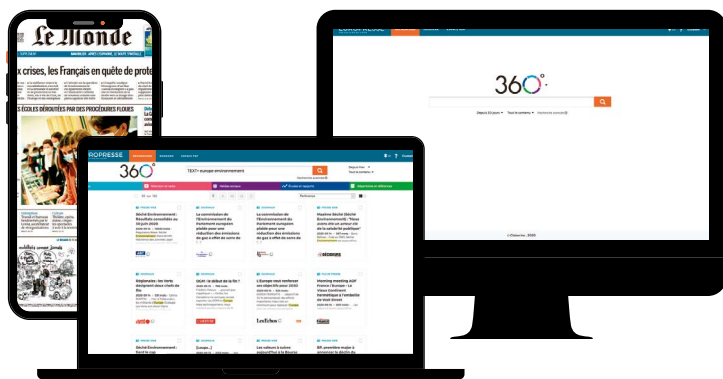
Le Monde

x crises, les Français en quête de prote

DES ÉCOLES DÉROUTÉES PAR DES PROCÉDURES FLOUES

EUROPRESSE

360°

EUROPRESSE

360°

Déchet Environnemental : Résultats accessibles au 18 juin 2020

La commission de l'Environnement du Parlement européen plaide pour une réduction des émissions de gaz à effet de serre de

La commission de l'Environnement du Parlement européen plaide pour une réduction des émissions de gaz à effet de serre de

Stéphane Séché Environnement: "Nous avons été un acteur clé de la santé publique"

Déploiement : les Verts désignent deux chefs de file

OCDE : le début de la fin ?

L'Europe veut renforcer ses objectifs pour 2030

Morning meeting AOF France / Europe - Le Vieux Continent hermétique à l'embellie de Wall Street

Séché Environnement : Sont le cap

Les valeurs à suivre aujourd'hui à la Bourse

BP, première major à annoncer la déclin du

Les Echos

© Cision Inc. 2020